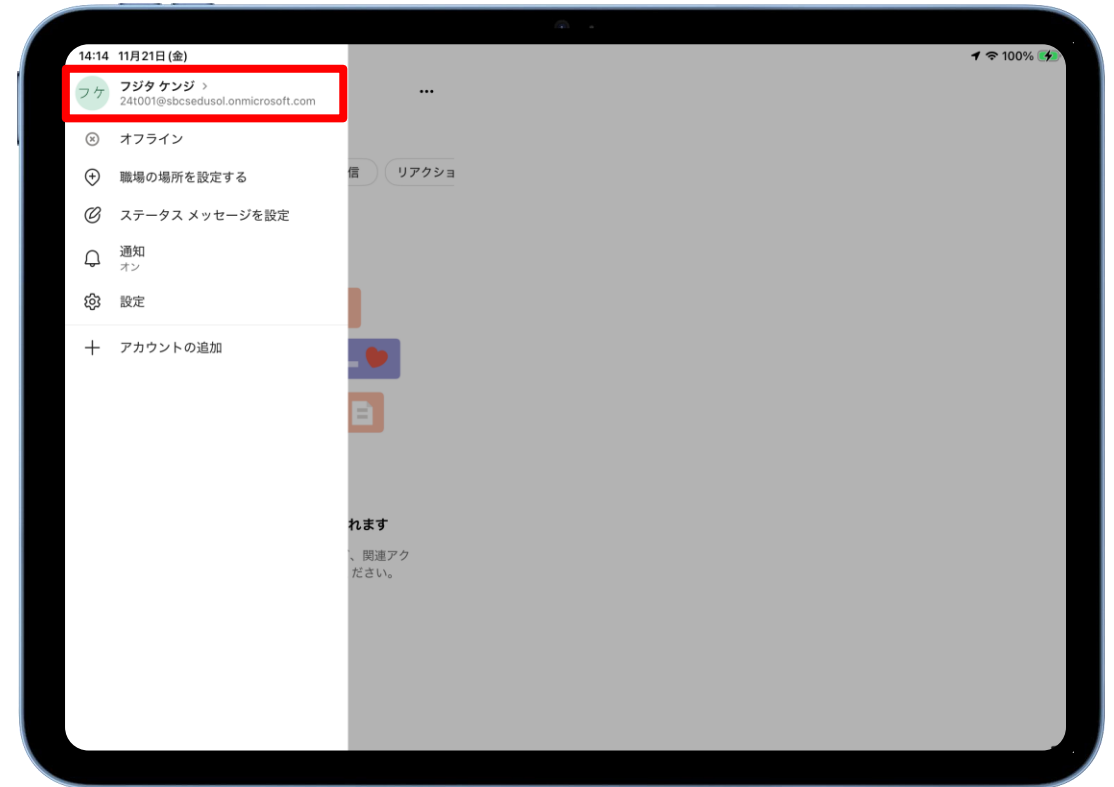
14:14 11月21日 (金)

100%

フケ

フジタ ケンジ >

24t001@sbcsedusol.onmicrosoft.com

...

オフライン

職場の場所を設定する

ステータス メッセージを設定

通知
オン

設定

アカウントの追加

信

リアクショ

れます

、関連アク

ださい。